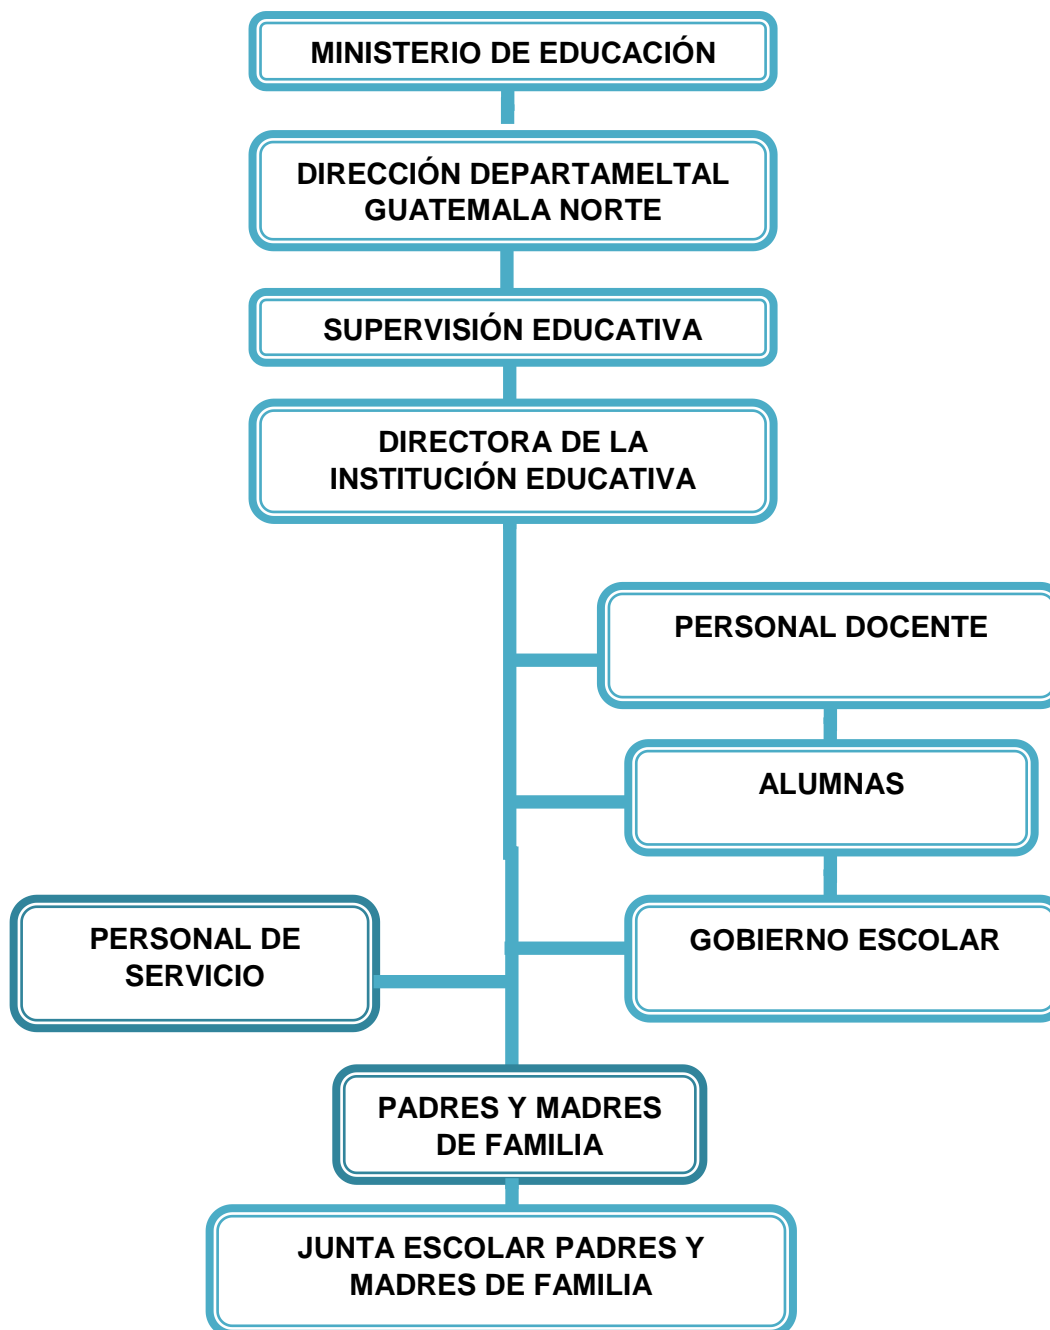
MINISTERIO DE EDUCACIÓN

DIRECCIÓN DEPARTAMELTAL GUATEMALA NORTE

SUPERVISIÓN EDUCATIVA

DIRECTORA DE LA INSTITUCIÓN EDUCATIVA

PERSONAL DOCENTE

ALUMNAS

GOBIERNO ESCOLAR

PERSONAL DE SERVICIO

PADRES Y MADRES DE FAMILIA

JUNTA ESCOLAR PADRES Y MADRES DE FAMILIA